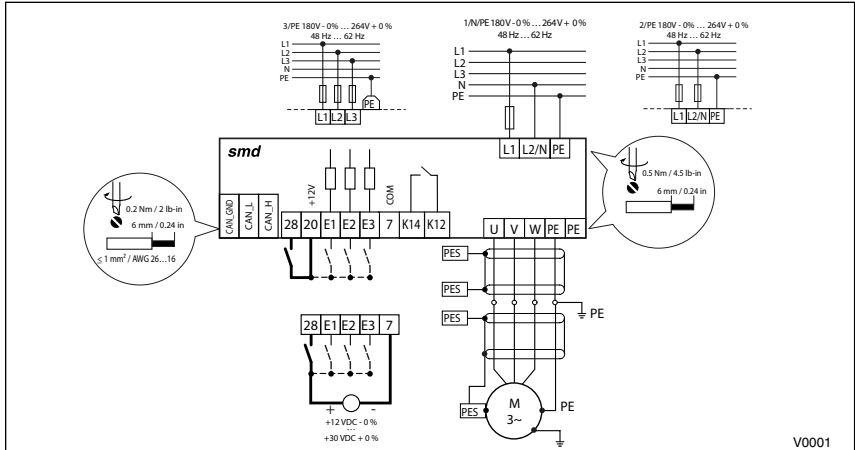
3/PE 180V - 0% ... 264V + 0 %
48 Hz ... 62 Hz
L1
L2
L3
N
PE
PE
L1 L2 L3

1/N/PE 180V - 0% ... 264V + 0%
48 Hz ... 62 Hz
L1
L2
L3
N
PE
L1 L2/N PE

2/PE 180V - 0% ... 264V + 0 %
48 Hz ... 62 Hz
L1
L2
L3
N
PE
L1 L2/N PE

smd

0.2 Nm / 2 lb-in
6 mm / 0.24 in
≤ 1 mm² / AWG 26...16

CAN_GND CAN_L CAN_H
+12V
COM
28 20 E1 E2 E3 7 K14 K12

0.5 Nm / 4.5 lb-in
6 mm / 0.24 in

U V W PE PE
PES
PES
PE
PES

28 E1 E2 E3 7
+ -
+12 VDC - 0 %
...
+30 VDC + 0 %

PES
M
3~
PE

V0001